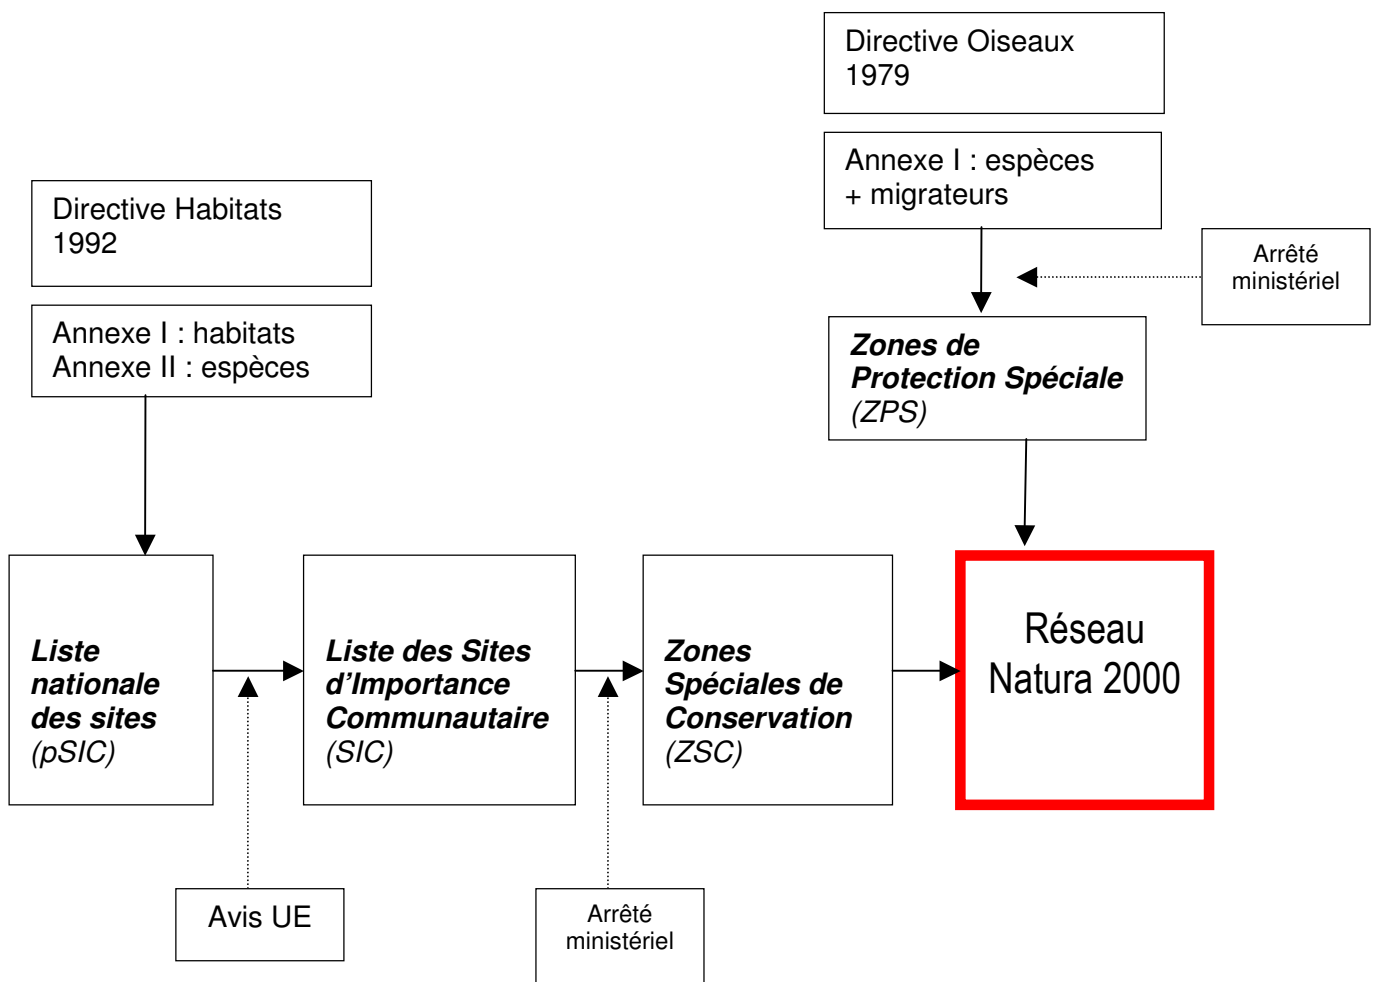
Directive Oiseaux
1979

Annexe I : espèces
+ migrateurs

Arrêté
ministériel

***Zones de Protection Spéciale***
*(ZPS)*

Directive Habitats
1992

Annexe I : habitats
Annexe II : espèces

***Liste nationale des sites***
*(pSIC)*

***Liste des Sites d'Importance Communautaire***
*(SIC)*

***Zones Spéciales de Conservation***
*(ZSC)*

Réseau
Natura 2000

Avis UE

Arrêté
ministériel